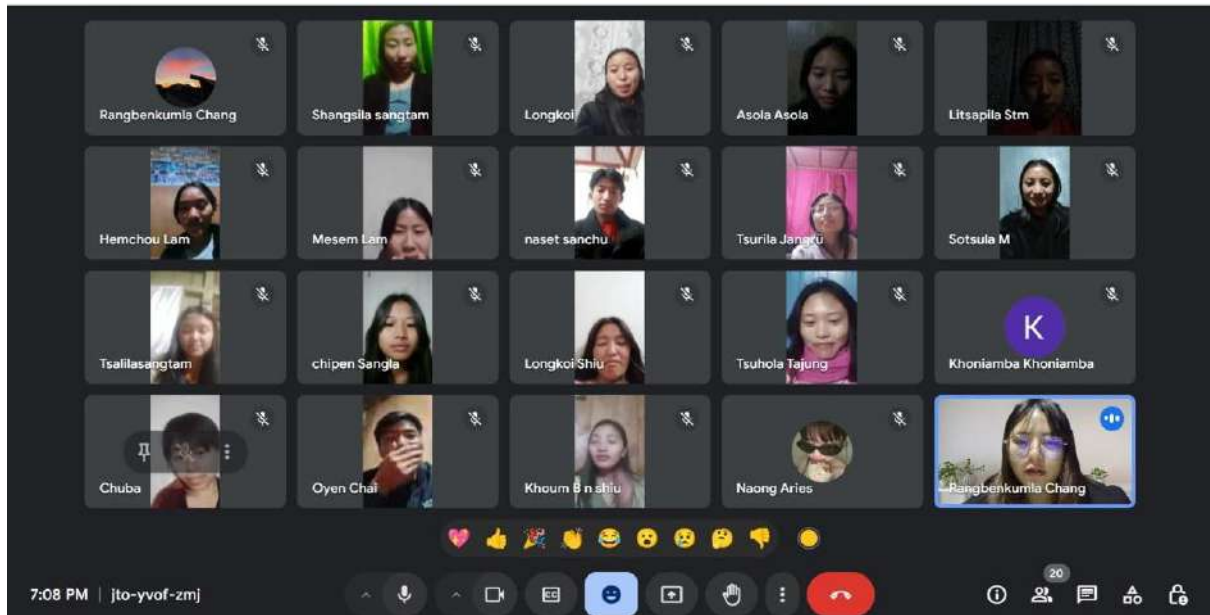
Rangbenkumla Chang
Shangsila sangtam
Longkoi
Asola Asola
Litsapila Stm
Hemchou Lam
Mesem Lam
naset sanchu
Tsurila Jangru
Sotsula M
Tsalilasangtam
chipen Sangla
Longkoi Shiu
Tsuhola Tajung
K
Khoniamba Khoniamba
Chuba
Oyen Chai
Khoum B n shiu
Naong Aries
Rangbenkumla Chang
7:08 PM | jto-yvof-zmj
20